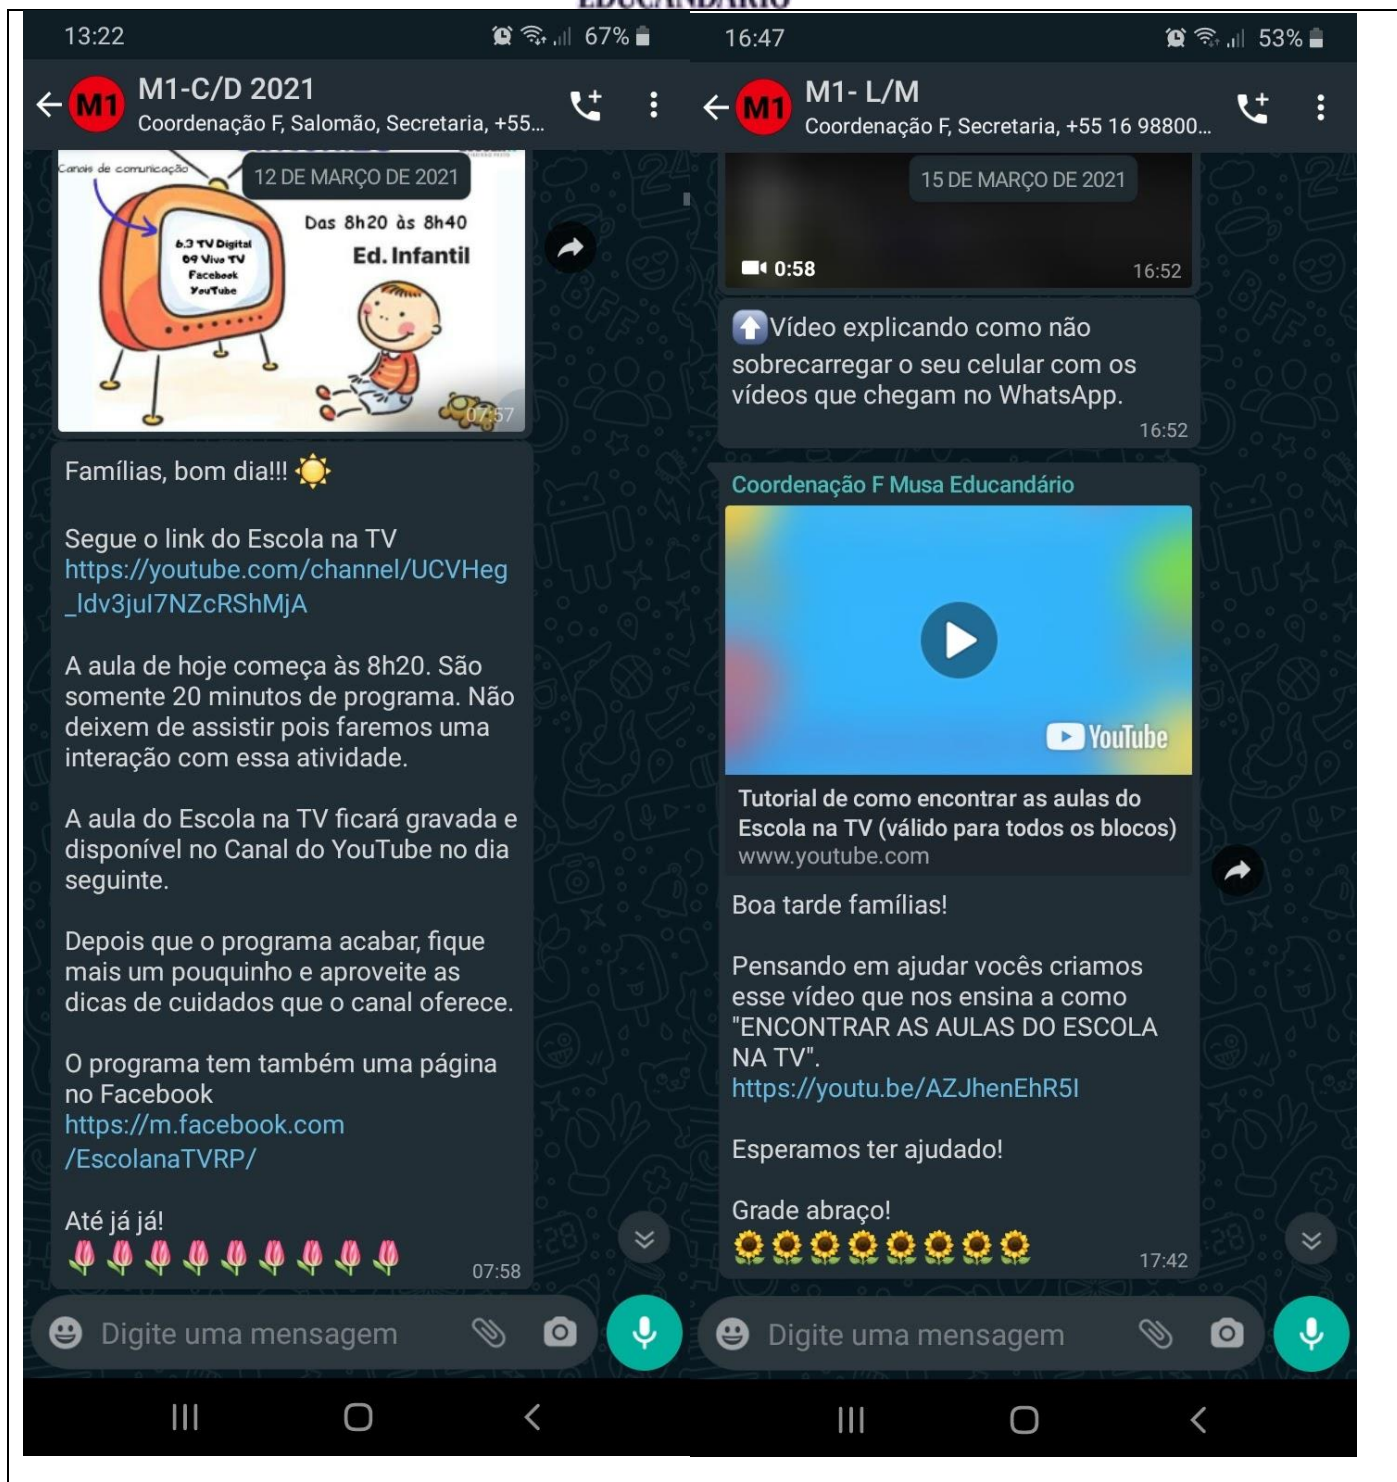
13:22
67%

M1
M1-C/D 2021
Coordenação F, Salomão, Secretaria, +55...

Canais de comunicação
12 DE MARÇO DE 2021
6.3 TV Digital
09 Vivo TV
Facebook
YouTube
Das 8h20 às 8h40
Ed. Infantil
07:57

Famílias, bom dia!!! ☀️

Segue o link do Escola na TV https://youtube.com/channel/UCVHeg_Idv3juI7NZcRShMjA

A aula de hoje começa às 8h20. São somente 20 minutos de programa. Não deixem de assistir pois faremos uma interação com essa atividade.

A aula do Escola na TV ficará gravada e disponível no Canal do YouTube no dia seguinte.

Depois que o programa acabar, fique mais um pouquinho e aproveite as dicas de cuidados que o canal oferece.

O programa tem também uma página no Facebook https://m.facebook.com/EscolanaTVRP/

Até já já!
🌷🌷🌷🌷🌷🌷🌷🌷🌷
07:58

Digite uma mensagem

16:47
53%

M1
M1- L/M
Coordenação F, Secretaria, +55 16 98800...

15 DE MARÇO DE 2021
0:58
16:52

⬆️Vídeo explicando como não sobrecarregar o seu celular com os vídeos que chegam no WhatsApp.
16:52

Coordenação F Musa Educandário
YouTube
Tutorial de como encontrar as aulas do Escola na TV (válido para todos os blocos)
www.youtube.com

Boa tarde famílias!

Pensando em ajudar vocês criamos esse vídeo que nos ensina a como "ENCONTRAR AS AULAS DO ESCOLA NA TV".
https://youtu.be/AZJhenEhR5I

Esperamos ter ajudado!

Grade abraço!
🌻🌻🌻🌻🌻🌻🌻🌻
17:42

Digite uma mensagem